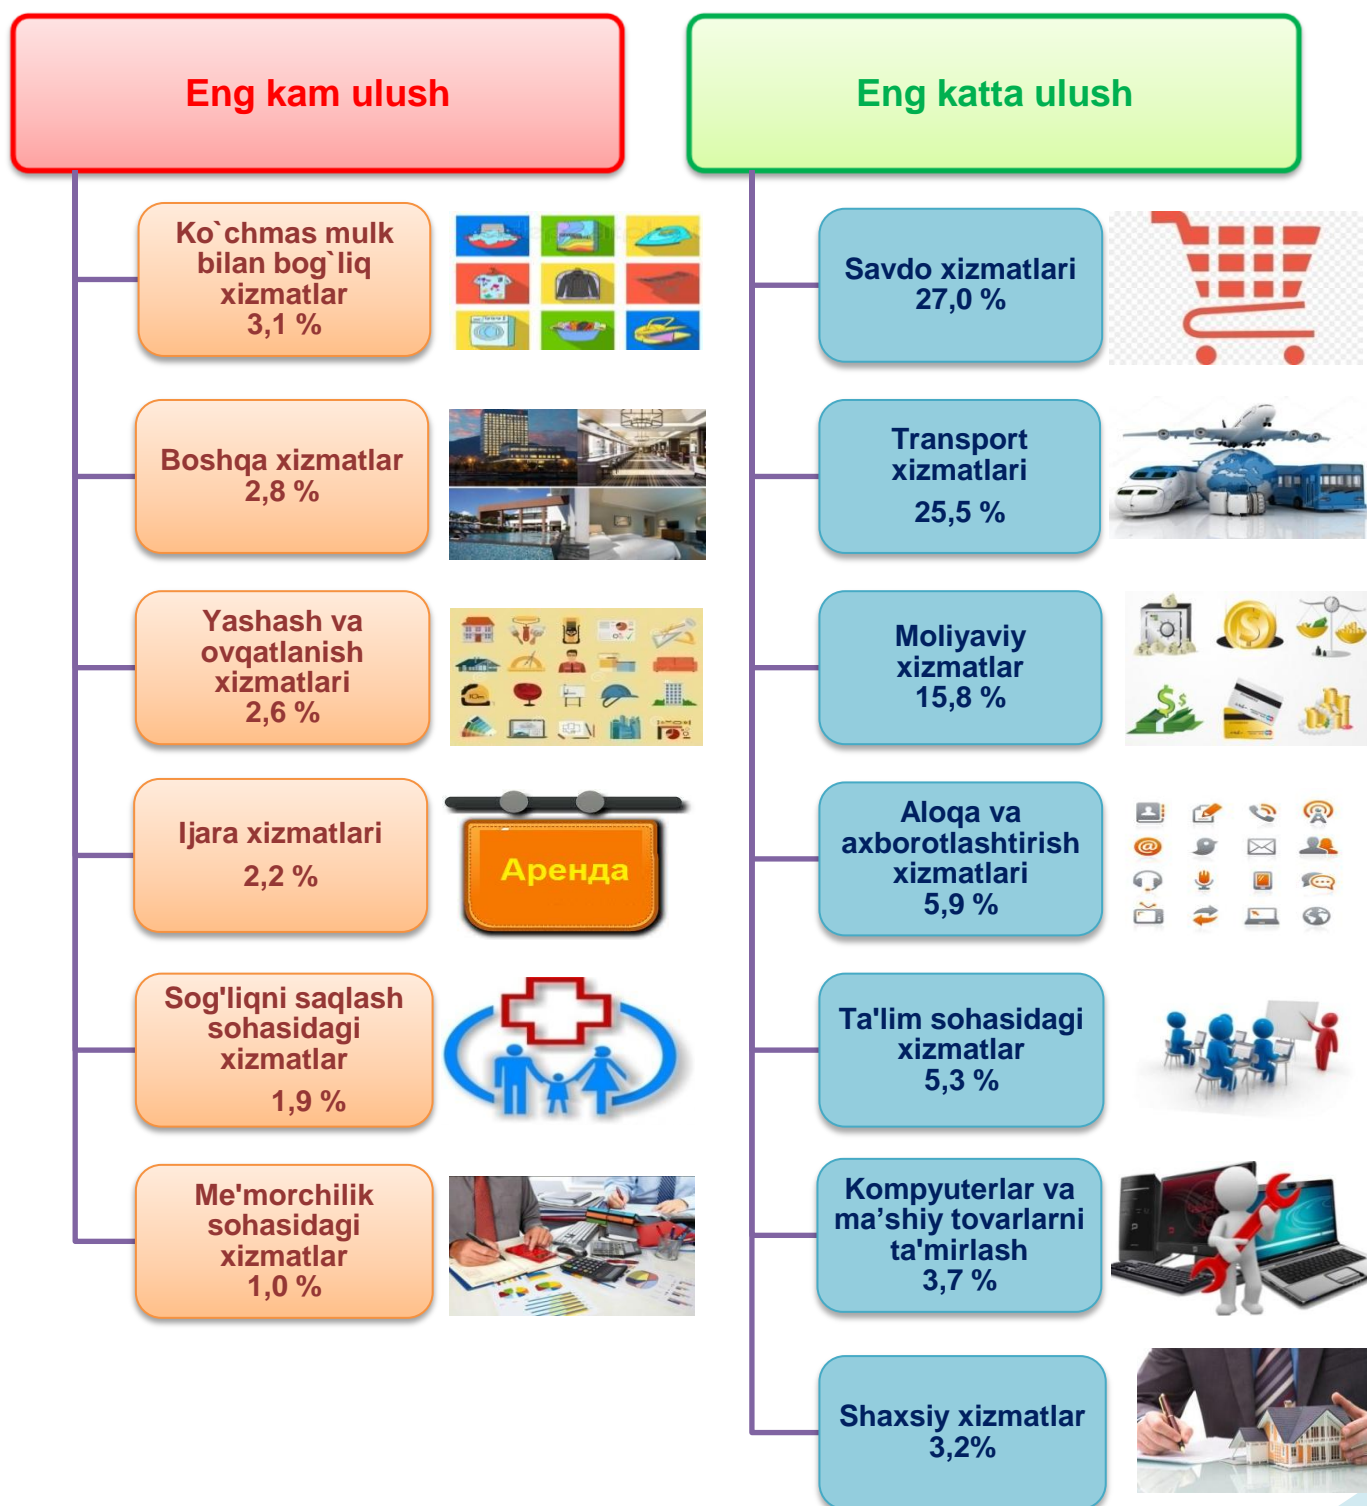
Eng kam ulush

Ko`chmas mulk bilan bog`liq xizmatlar
3,1 %

Boshqa xizmatlar
2,8 %

Yashash va ovqatlanish xizmatlari
2,6 %

Ijara xizmatlari
2,2 %

Аренда

Sog'liqni saqlash sohasidagi xizmatlar
1,9 %

Me'morchilik sohasidagi xizmatlar
1,0 %

Eng katta ulush

Savdo xizmatlari
27,0 %

Transport xizmatlari
25,5 %

Moliyaviy xizmatlar
15,8 %

Aloqa va axborotlashtirish xizmatlari
5,9 %

Ta'lim sohasidagi xizmatlar
5,3 %

Kompyuterlar va ma’shiy tovarlarni ta'mirlash
3,7 %

Shaxsiy xizmatlar
3,2%